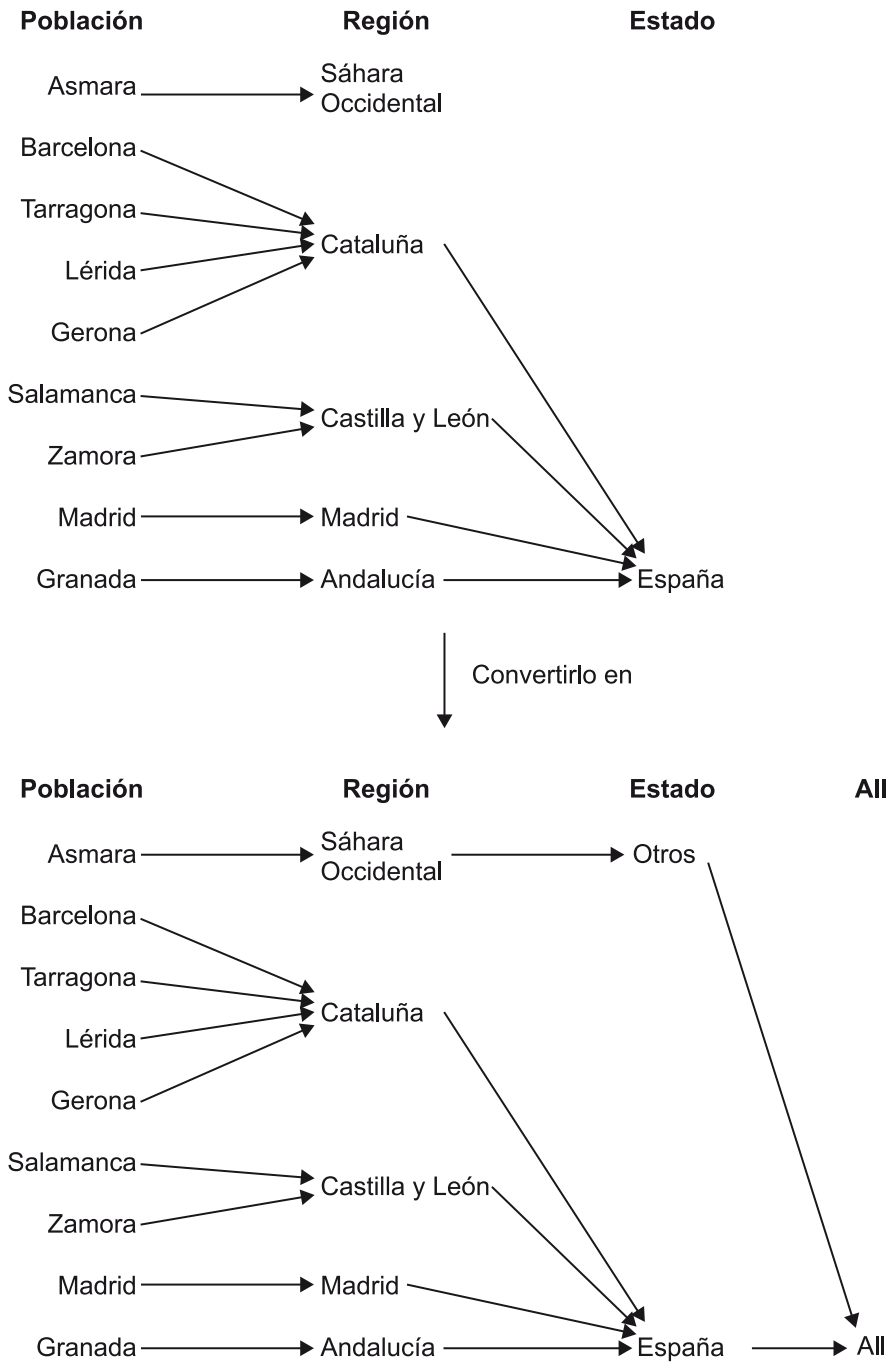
Población Región Estado

Asmara → Sáhara Occidental

Barcelona
Tarragona
Lérida
Gerona
Cataluña

Salamanca
Zamora
Castilla y León

Madrid → Madrid

Granada → Andalucía → España

Convertirlo en

Población Región Estado All

Asmara → Sáhara Occidental → Otros

Barcelona
Tarragona
Lérida
Gerona
Cataluña

Salamanca
Zamora
Castilla y León

Madrid → Madrid

Granada → Andalucía → España → All